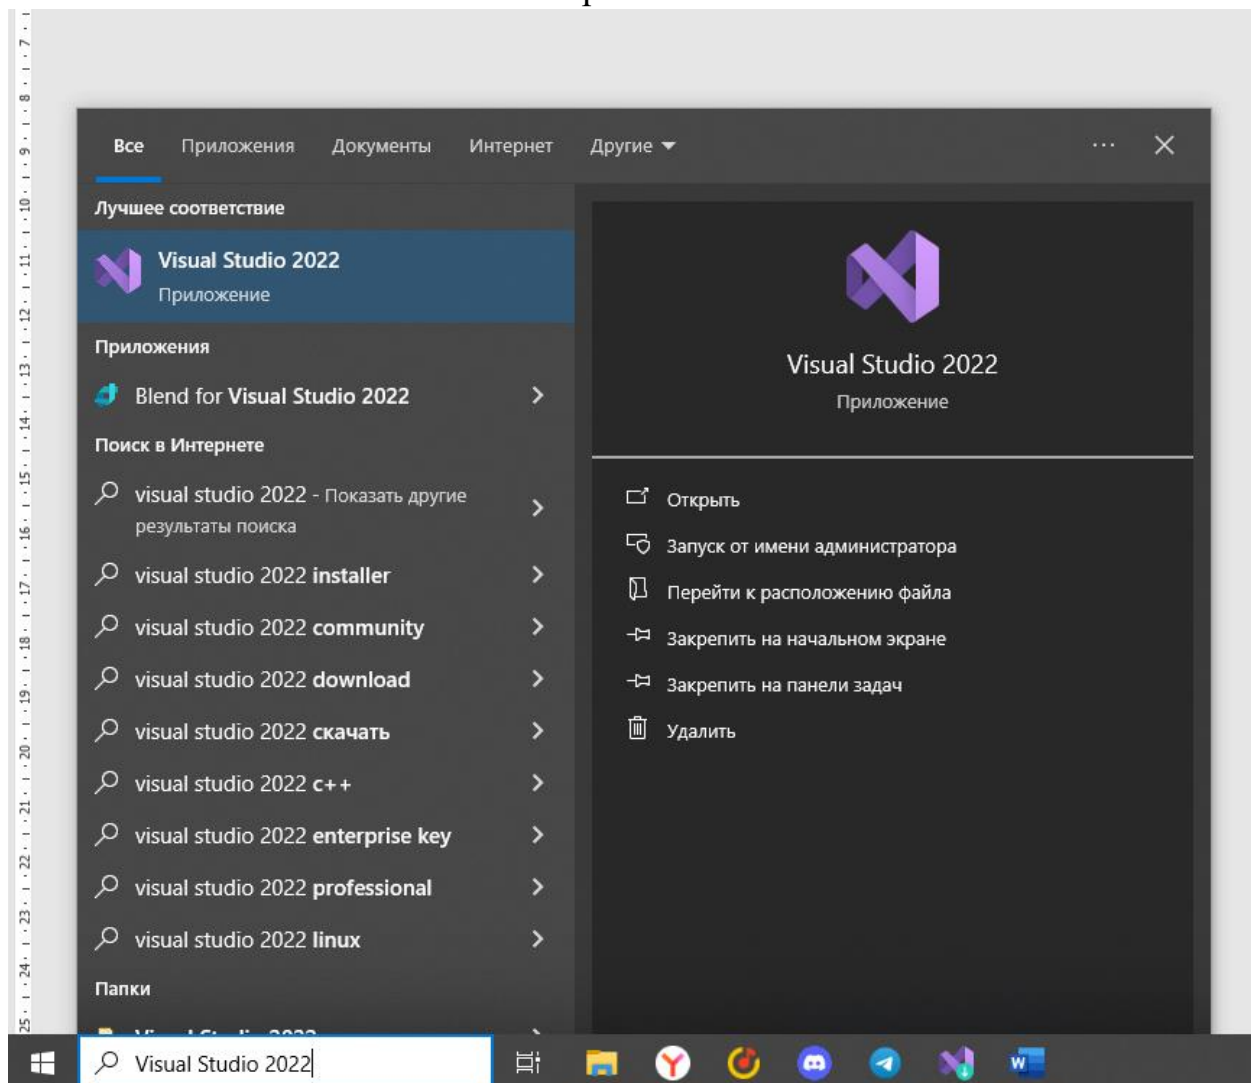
Все Приложения Документы Интернет Другие ···

Лучшее соответствие

Visual Studio 2022
Приложение

Приложения

Blend for Visual Studio 2022

Поиск в Интернете

visual studio 2022 - Показать другие результаты поиска

visual studio 2022 installer

visual studio 2022 community

visual studio 2022 download

visual studio 2022 скачать

visual studio 2022 c++

visual studio 2022 enterprise key

visual studio 2022 professional

visual studio 2022 linux

Папки

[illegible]

Visual Studio 2022
Приложение

Открыть

Запуск от имени администратора

Перейти к расположению файла

Закрепить на начальном экране

Закрепить на панели задач

Удалить

Visual Studio 2022